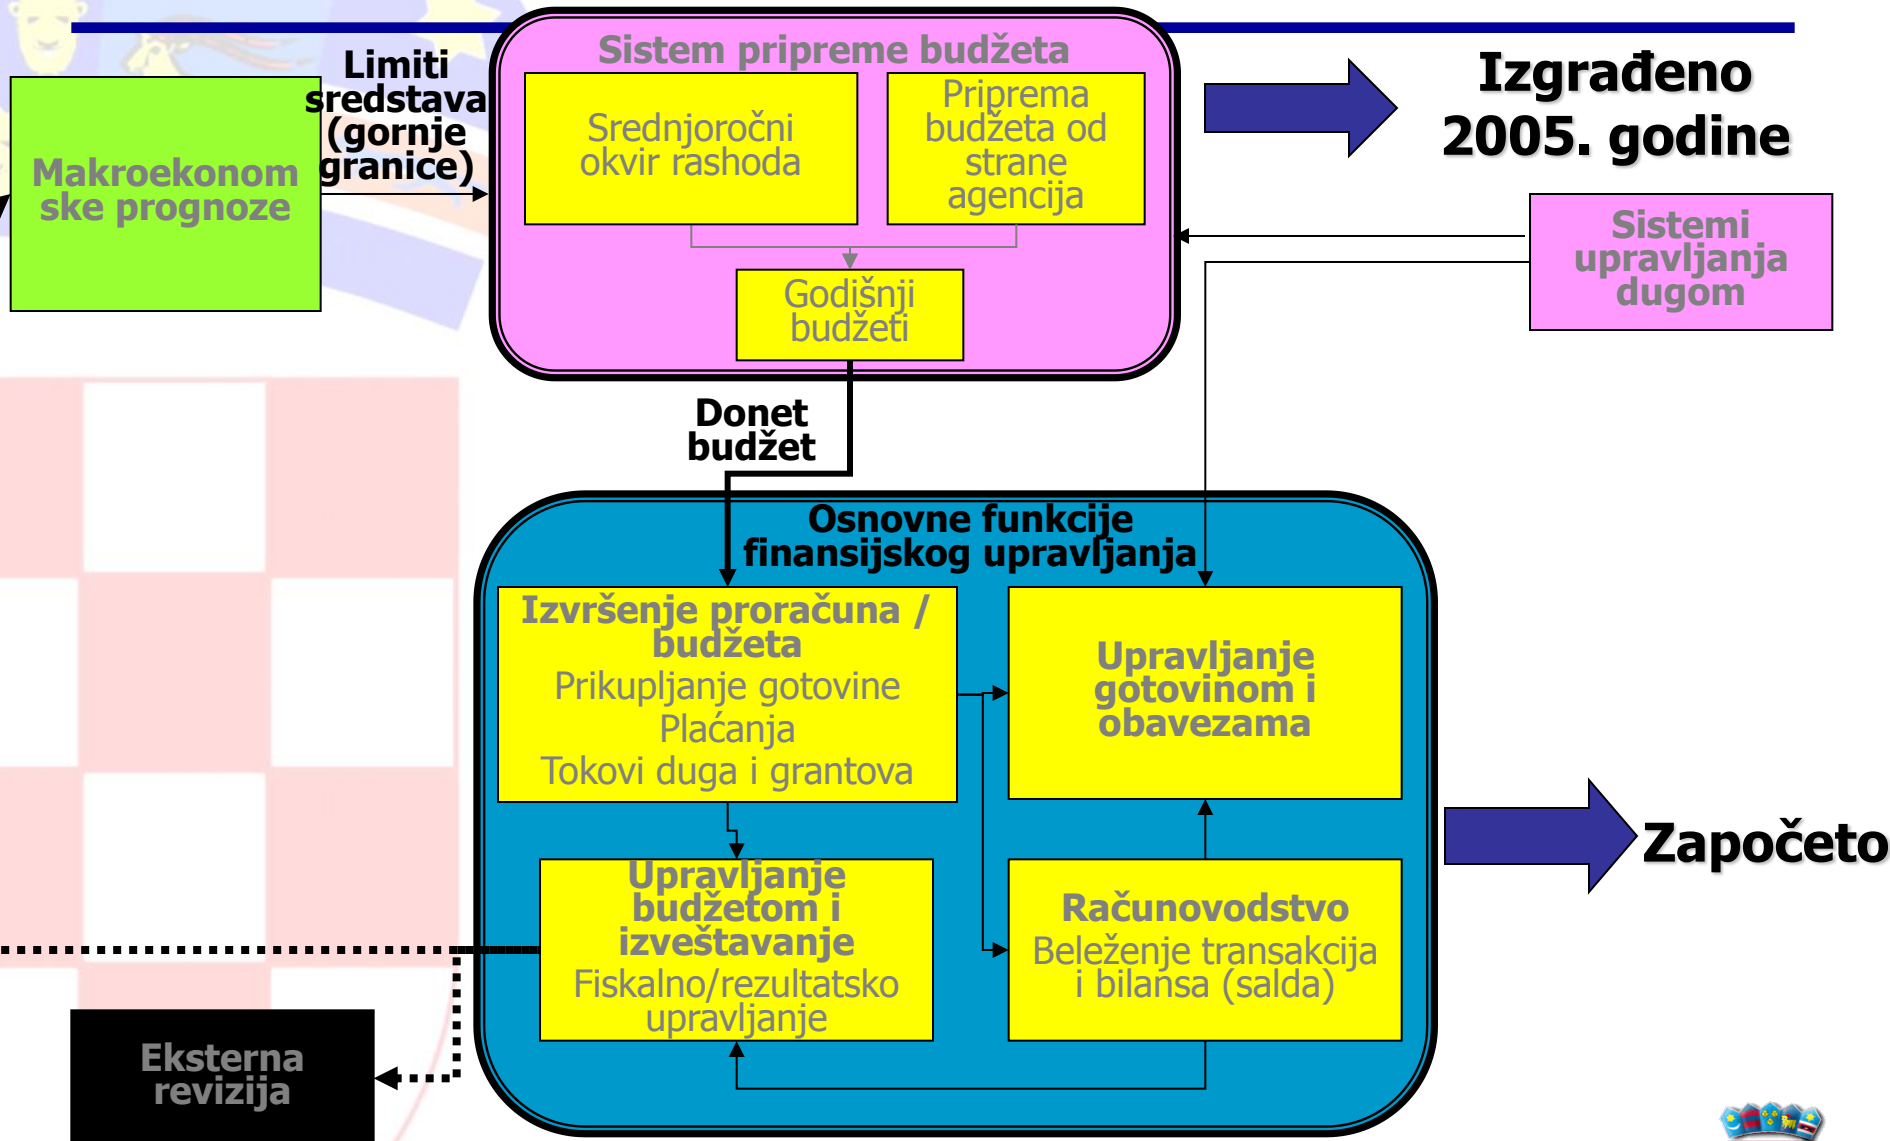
Limiti sredstava (gornje granice)

Makroekonomske prognoze

Sistem pripreme budžeta

Srednjoročni okvir rashoda

Priprema budžeta od strane agencija

Godišnji budžeti

Izgrađeno 2005. godine

Sistemi upravljanja dugom

Donet budžet

Osnovne funkcije finansijskog upravljanja

Izvršenje proračuna / budžeta
Prikupljanje gotovine
Plaćanja
Tokovi duga i grantova

Upravljanje gotovinom i obavezama

Upravljanje budžetom i izveštavanje
Fiskalno/rezultatsko upravljanje

Računovodstvo
Beleženje transakcija i bilansa (salda)

Započeto

Eksterna revizija